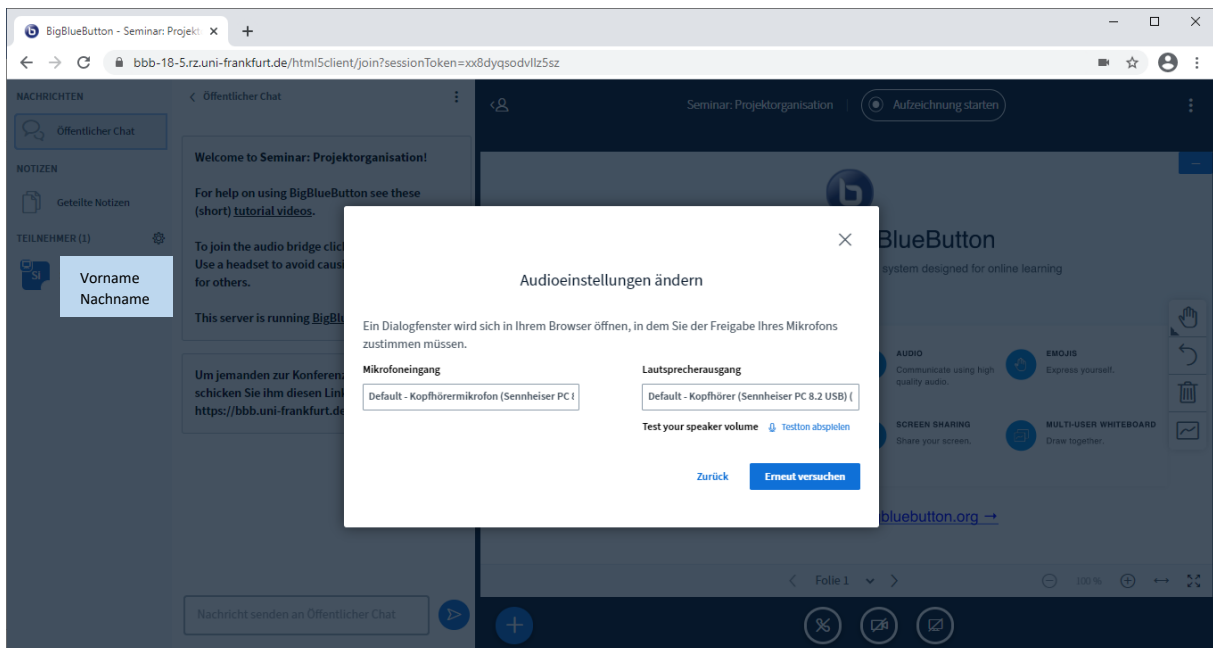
BigBlueButton - Seminar: Projekt ×
bbb-18-5.rz.uni-frankfurt.de/html5client/join?sessionToken=xx8dyqsodvllz5sz

NACHRICHTEN
Öffentlicher Chat
NOTIZEN
Geteilte Notizen
TEILNEHMER (1)
SI
Vorname Nachname

< Öffentlicher Chat

Welcome to Seminar: Projektorganisation!

For help on using BigBlueButton see these (short) tutorial videos.

To join the audio bridge clic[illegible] Use a headset to avoid caus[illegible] for others.

This server is running BigBl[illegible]

Um jemanden zur Konferen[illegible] schicken Sie ihm diesen Lin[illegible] https://bbb.uni-frankfurt.de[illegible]

Nachricht senden an Öffentlicher Chat

Seminar: Projektorganisation
Aufzeichnung starten

BlueButton
system designed for online learning

AUDIO
Communicate using high quality audio.
EMOJIS
Express yourself.
SCREEN SHARING
Share your screen.
MULTI-USER WHITEBOARD
Draw together.

bluebutton.org →

Folie 1
100 %

Audioeinstellungen ändern

Ein Dialogfenster wird sich in Ihrem Browser öffnen, in dem Sie der Freigabe Ihres Mikrofons zustimmen müssen.

Mikrofoneingang
Default - Kopfhörermikrofon (Sennheiser PC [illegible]
Lautsprecherausgang
Default - Kopfhörer (Sennheiser PC 8.2 USB) (
Test your speaker volume
Testton abspielen

Zurück
Erneut versuchen